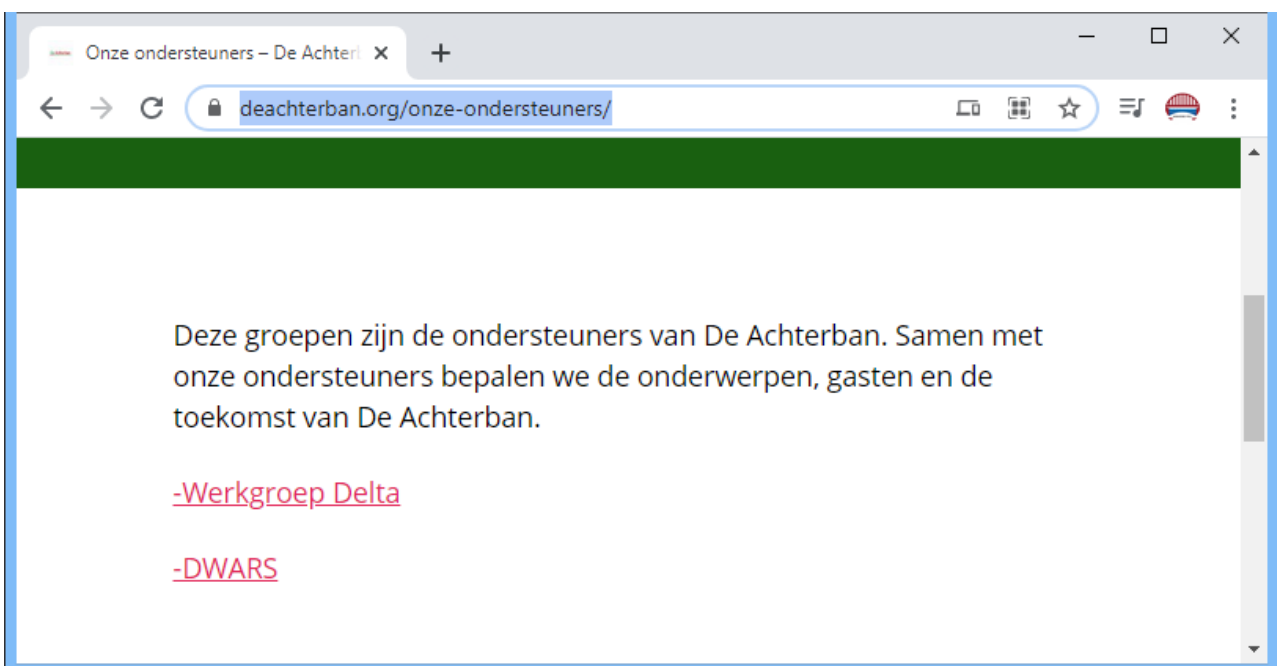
Onze ondersteuners – De Achterl ×

deachterban.org/onze-ondersteuners/

Deze groepen zijn de ondersteuners van De Achterban. Samen met onze ondersteuners bepalen we de onderwerpen, gasten en de toekomst van De Achterban.

-Werkgroep Delta

-DWARS